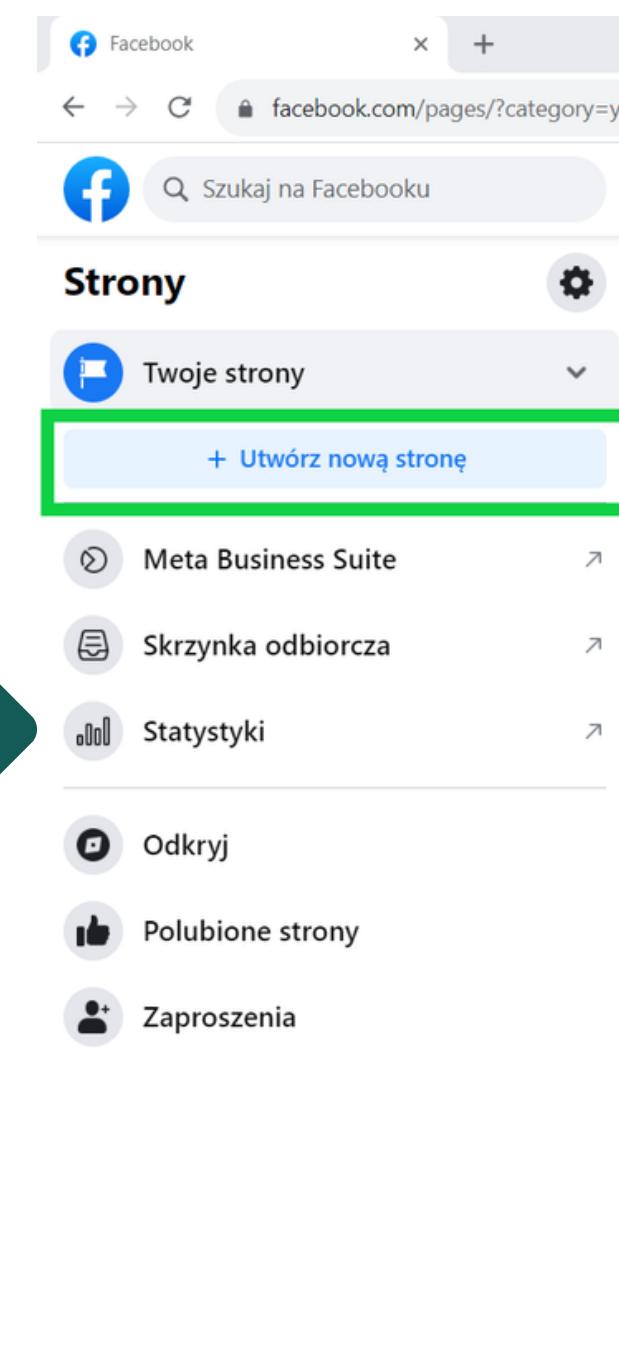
Facebook × +

facebook.com/pages/?category=y

Szukaj na Facebooku

Strony

Twoje strony

+ Utwórz nową stronę

Meta Business Suite

Skrzynka odbiorcza

Statystyki

Odkryj

Polubione strony

Zaproszenia